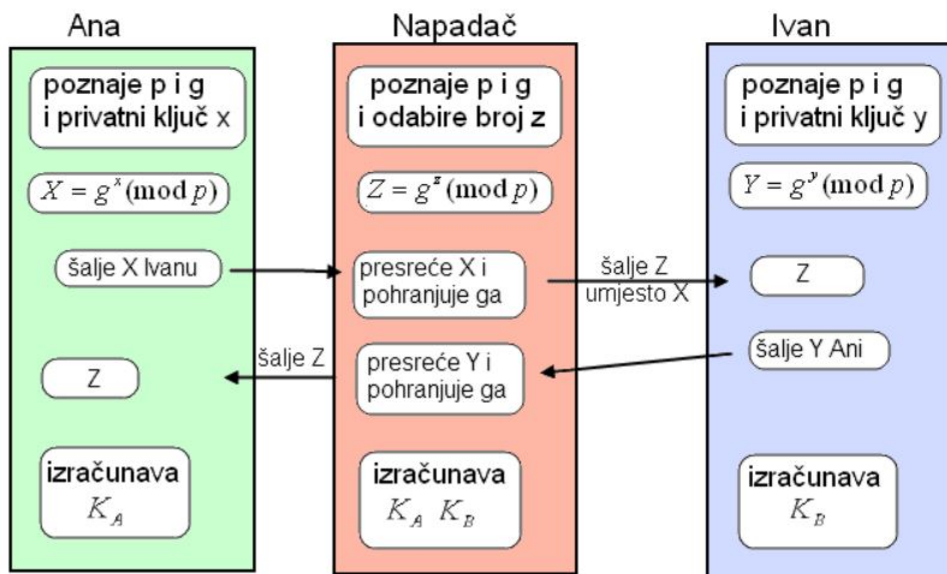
Ana

poznaje p i g i privatni ključ x

$X = g^x (\bmod p)$

šalje X Ivanu

Z

izračunava $K_A$

Napadač

poznaje p i g i odabire broj z

$Z = g^z (\bmod p)$

presreće X i pohranjuje ga

šalje Z umjesto X

šalje Z

presreće Y i pohranjuje ga

izračunava $K_A$ $K_B$

Ivan

poznaje p i g i privatni ključ y

$Y = g^y (\bmod p)$

Z

šalje Y Ani

izračunava $K_B$